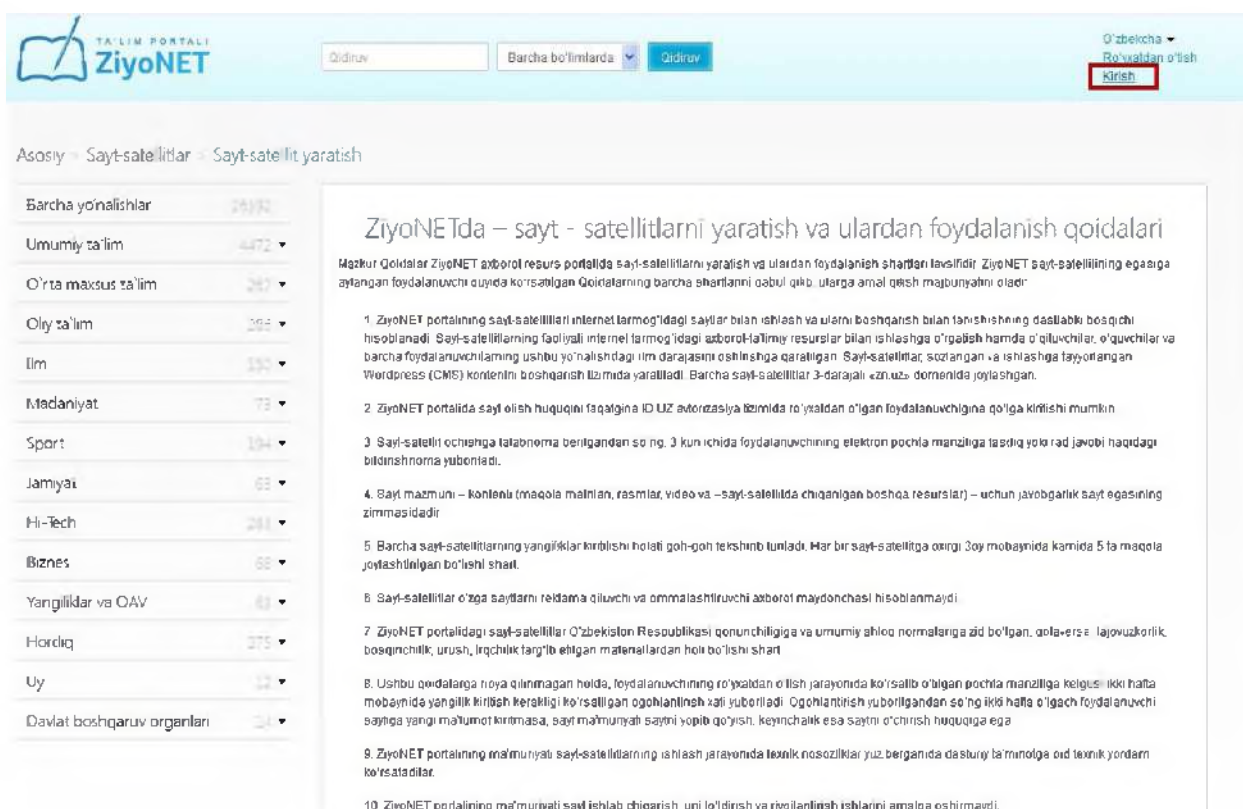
TA'LIM PORTALI ZiyoNET

Qidiruv

Barcha bo'limlarda

Qidiruv

O'zbekcha

Ro'yxatdan o'tish

Kirish

Asosiy » Sayt-satellitlar » Sayt-satellit yaratish

| | |
|---|---|
| Barcha yo'nalishlar | 26192 |
| Umumiy ta'lim | 4472 |
| O'rta maxsus ta'lim | 267 |
| Oliy ta'lim | 396 |
| Ilm | 330 |
| Madaniyat | 73 |
| Sport | 194 |
| Jamiyat | 63 |
| Hi-Tech | 281 |
| Biznes | 68 |
| Yangiliklar va OAV | 43 |
| Hordiq | 375 |
| Uy | 12 |
| Davlat boshqaruv organlari | 24 |

ZiyoNETda – sayt - satellitlarni yaratish va ulardan foydalanish qoidalari

Mazkur Qoidalar ZiyoNET axborot resurs portalida sayt-satellitlarni yaratish va ulardan foydalanish shartlari tavsiflidir. ZiyoNET sayt-satellitining egasiga aylangan foydalanuvchi quyida ko'rsatilgan Qoidalarning barcha shartlarini qabul qilib, ularga amal qilish majburiyatini oladi.

1. ZiyoNET portalining sayt-satellitlari internet tarmog'idagi saytlar bilan ishlash va ularni boshqarish bilan tanishishning dastlabki bosqichi hisoblanadi. Sayt-satellitlarning faoliyati internet tarmog'idagi axborot-ta'limiy resurslar bilan ishlashga o'rgatish hamda o'qituvchilar, o'quvchilar va barcha foydalanuvchilarning ushbu yo'nalishdagi ilm darajasini oshirishga qaratilgan. Sayt-satellitlar, sozlangan va ishlashga tayyorlangan Wordpress (CMS) kontentini boshqarish tizimida yaratiladi. Barcha sayt-satellitlar 3-darajali «zn.uz» domenida joylashgan.

2. ZiyoNET portalida sayt olish huquqini faqatgina ID.UZ avtorizasiya tizimida ro'yxatdan o'tgan foydalanuvchigina qo'lga kiritishi mumkin.

3. Sayt-satellit ochishga talabnoma berilgandan so'ng, 3 kun ichida foydalanuvchining elektron pochta manziliga tasdiq yoki rad javobi haqidagi bildirishnoma yuboriladi.

4. Sayt mazmuni – kontenti (maqola matnlari, rasmlar, video va –sayt-satellitda chiqarilgan boshqa resurslar) – uchun javobgarlik sayt egasining zimmasidadir.

5. Barcha sayt-satellitlarning yangiliklar kiritilishi holati goh-goh tekshirib turiladi. Har bir sayt-satellitga oxirgi 3oy mobaynida kamida 5 ta maqola joylashtirilgan bo'lishi shart.

6. Sayt-satellitlar o'zga saytlarni reklama qiluvchi va ommalashtiruvchi axborot maydonchasi hisoblanmaydi.

7. ZiyoNET portalidagi sayt-satellitlar O'zbekiston Respublikasi qonunchiligiga va umumiy ahloq normalariga zid bo'lgan, qolaversa, tajovuzkorlik, bosqinchilik, urush, irqchilik targ'ib etilgan materiallardan holi bo'lishi shart.

8. Ushbu qoidalarga rioya qilinmagan holda, foydalanuvchining ro'yxatdan o'tish jarayonida ko'rsatib o'tilgan pochta manziliga kelgusi ikki hafta mobaynida yangilik kiritish kerakligi ko'rsatilgan ogohlantirish xati yuboriladi. Ogohlantirish yuborilgandan so'ng ikki hafta o'tgach foydalanuvchi saytga yangi ma'lumot kiritmasa, sayt ma'muriyati saytni yopib qo'yish, keyinchalik esa saytni o'chirish huquqiga ega.

9. ZiyoNET portalining ma'muriyati sayt-satellitlarning ishlash jarayonida texnik nosozliklar yuz berganida dasturiy ta'minotga oid texnik yordam ko'rsatadilar.

10. ZiyoNET portalining ma'muriyati sayt ishlab chiqarish, uni to'ldirish va rivojlantirish ishlarini amalga oshirmaydi.